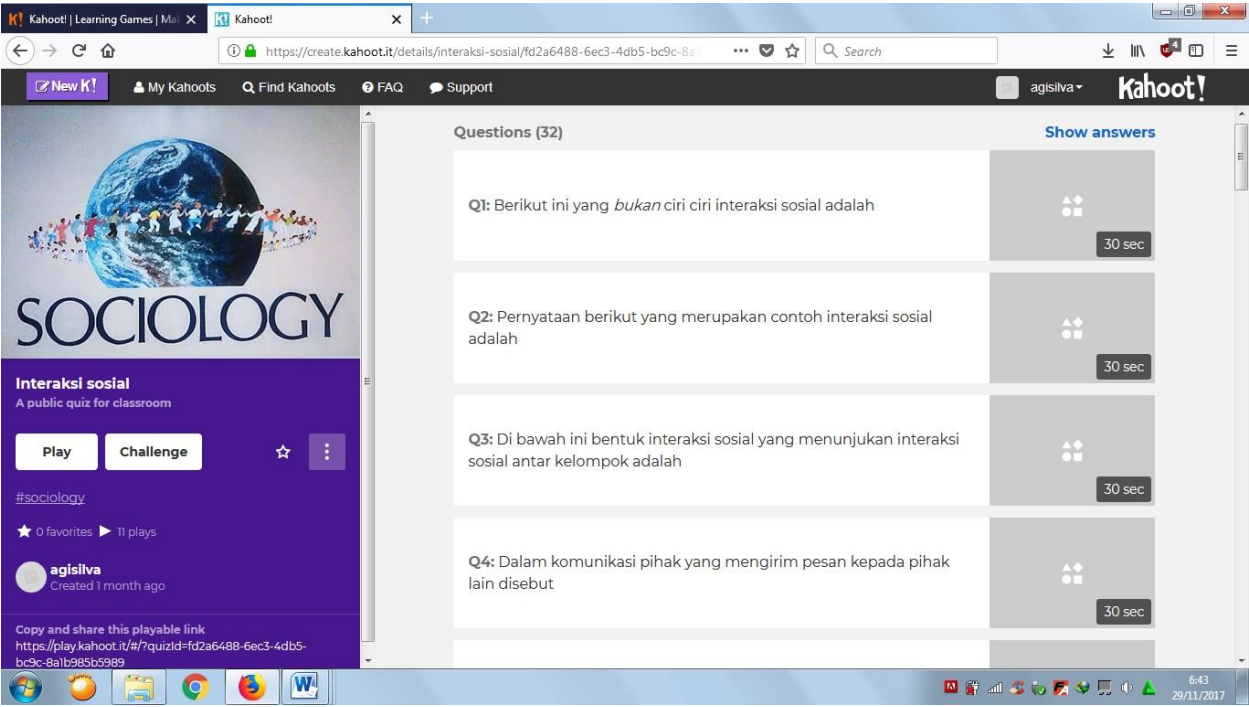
Kahoot! | Learning Games | Mal ×
Kahoot! ×
https://create.kahoot.it/details/interaksi-sosial/fd2a6488-6ec3-4db5-bc9c-8a
Search
New K!
My Kahoots
Find Kahoots
FAQ
Support
agisilva
Kahoot!

SOCIOLOGY

Interaksi sosial
A public quiz for classroom

Play
Challenge

#sociology

0 favorites 11 plays

agisilva
Created 1 month ago

Copy and share this playable link
https://play.kahoot.it/#/?quizId=fd2a6488-6ec3-4db5-bc9c-8a1b985b5989

Questions (32)
Show answers

Q1: Berikut ini yang *bukan* ciri ciri interaksi sosial adalah
30 sec

Q2: Pernyataan berikut yang merupakan contoh interaksi sosial adalah
30 sec

Q3: Di bawah ini bentuk interaksi sosial yang menunjukan interaksi sosial antar kelompok adalah
30 sec

Q4: Dalam komunikasi pihak yang mengirim pesan kepada pihak lain disebut
30 sec

6:43
29/11/2017